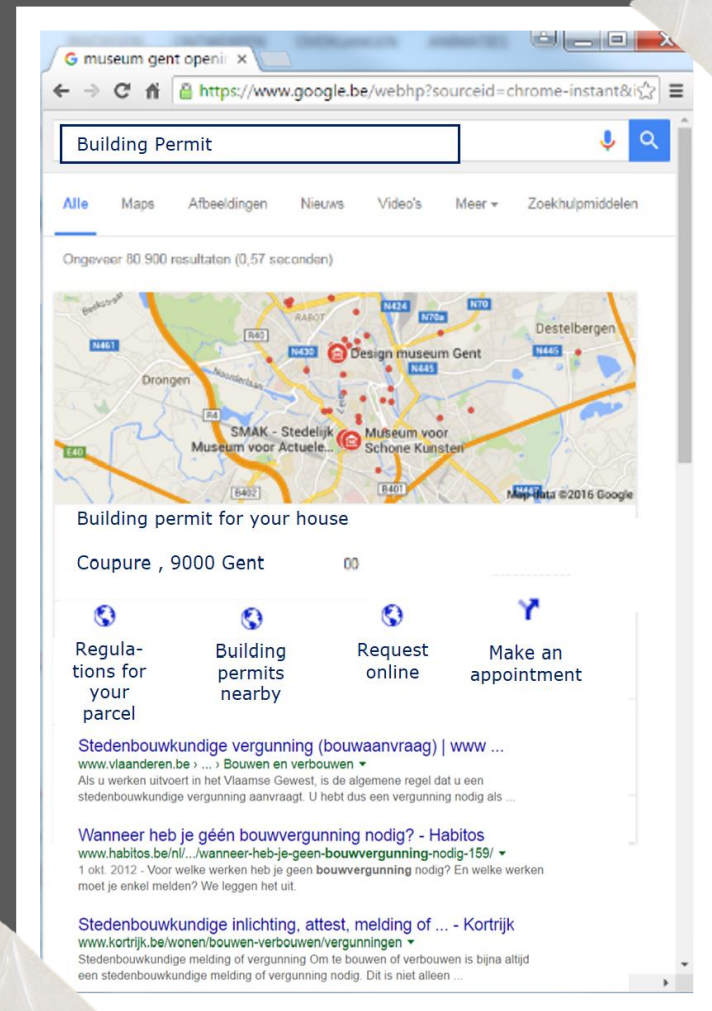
museum gent openi ×

https://www.google.be/webhp?sourceid=chrome-instant&i

Building Permit

Alle Maps Afbeeldingen Nieuws Video's Meer Zoekhulpmiddelen

Ongeveer 80.900 resultaten (0,57 seconden)

N424 N70 RABOT N70a Destelbergen N461 R40 N430 Design museum Gent N445 N445 Drongen R4 SMAK - Stedelijk Museum voor Actuele... Museum voor Schone Kunsten E40 B402 R401 Map data ©2016 Google

Building permit for your house

Coupure , 9000 Gent 00

Regulations for your parcel

Building permits nearby

Request online

Make an appointment

Stedenbouwkundige vergunning (bouwaanvraag) | www ...
www.vlaanderen.be › ... › Bouwen en verbouwen
Als u werken uitvoert in het Vlaamse Gewest, is de algemene regel dat u een stedenbouwkundige vergunning aanvraagt. U hebt dus een vergunning nodig als ...

Wanneer heb je géén bouwvergunning nodig? - Habitos
www.habitos.be/nl/.../wanneer-heb-je-geen-bouwvergunning-nodig-159/
1 okt. 2012 - Voor welke werken heb je geen bouwvergunning nodig? En welke werken moet je enkel melden? We leggen het uit.

Stedenbouwkundige inlichting, attest, melding of ... - Kortrijk
www.kortrijk.be/wonen/bouwen-verbouwen/vergunningen
Stedenbouwkundige melding of vergunning Om te bouwen of verbouwen is bijna altijd een stedenbouwkundige melding of vergunning nodig. Dit is niet alleen ...